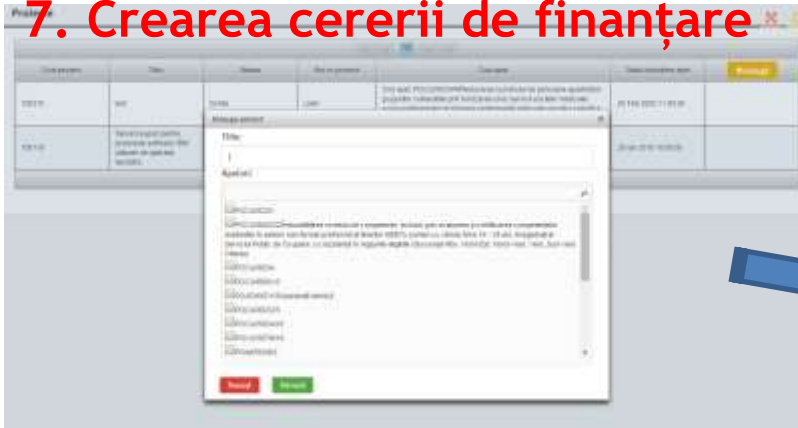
7. Crearea cererii de finanțare

Proiecte

| Cod proiect | Titlu | Stare | Rol in proiect | Cod apel | Data inceperii apel | Proiect |
|---|---|---|---|---|---|---|
| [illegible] | test | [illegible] | Lider | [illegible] | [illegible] | |
| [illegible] | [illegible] | | | | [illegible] | |

Adauga proiect

Titlu:

Apel ori:

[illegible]

Renunţ

Adaugă